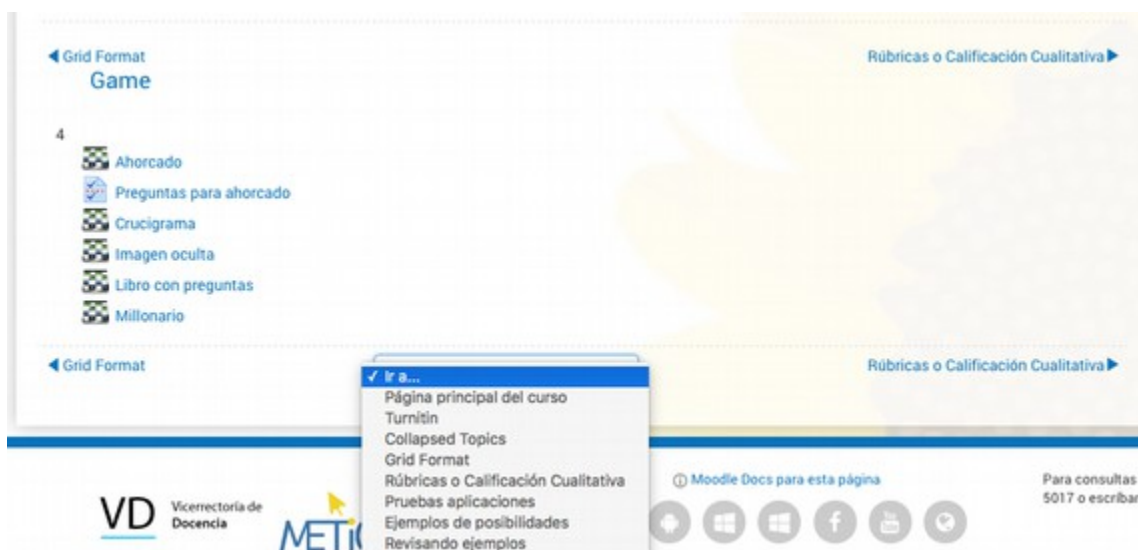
◀ Grid Format
Game

Rúbricas o Calificación Cualitativa ▶

4

Ahorcado

Preguntas para ahorcado

Crucigrama

Imagen oculta

Libro con preguntas

Millonario

◀ Grid Format

Rúbricas o Calificación Cualitativa ▶

✓ Ir a...
Página principal del curso
Turnitin
Collapsed Topics
Grid Format
Rúbricas o Calificación Cualitativa
Pruebas aplicaciones
Ejemplos de posibilidades
Revisando ejemplos

ⓘ Moodle Docs para esta página

Para consultas
5017 o escribar

VD Vicerrectoría de Docencia

METI